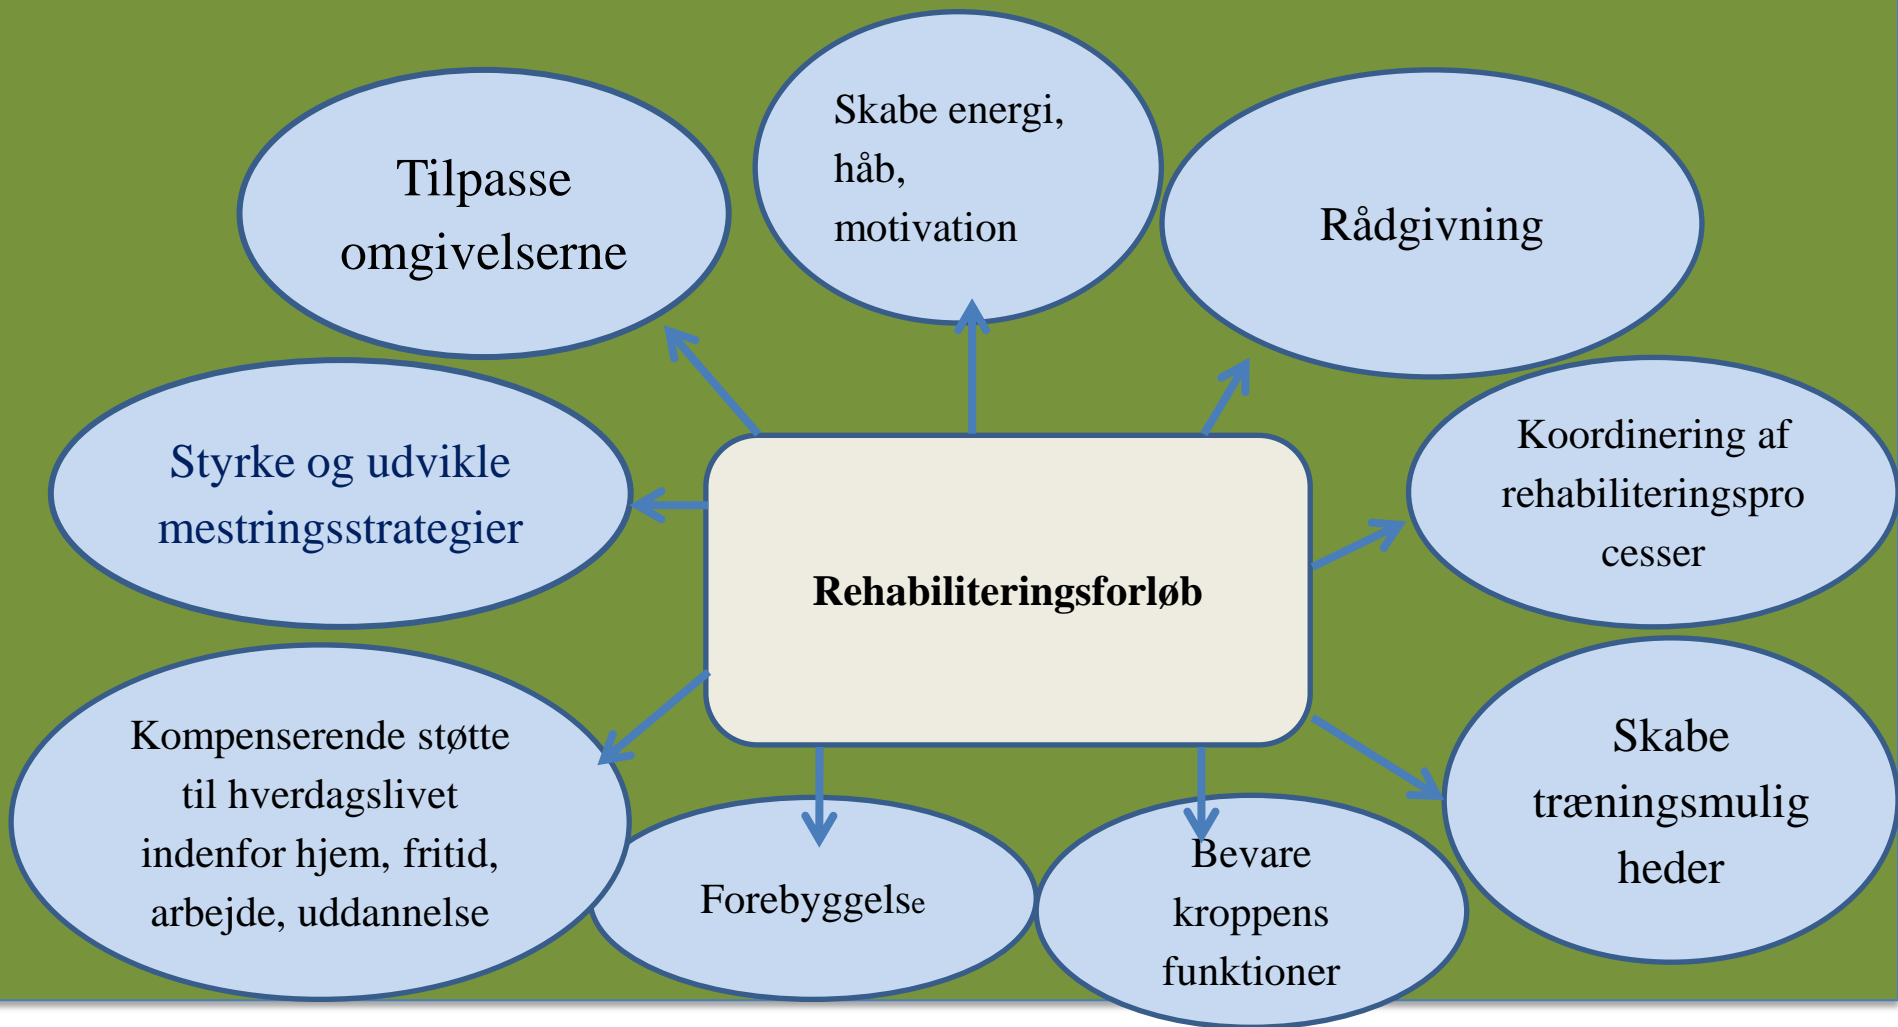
Tilpasse omgivelserne

Skabe energi, håb, motivation

Rådgivning

Styrke og udvikle mestringsstrategier

Rehabiliteringsforløb

Koordinering af rehabiliteringspro cesser

Kompenserende støtte til hverdagslivet indenfor hjem, fritid, arbejde, uddannelse

Forebyggelse

Bevare kroppens funktioner

Skabe træningsmulig heder